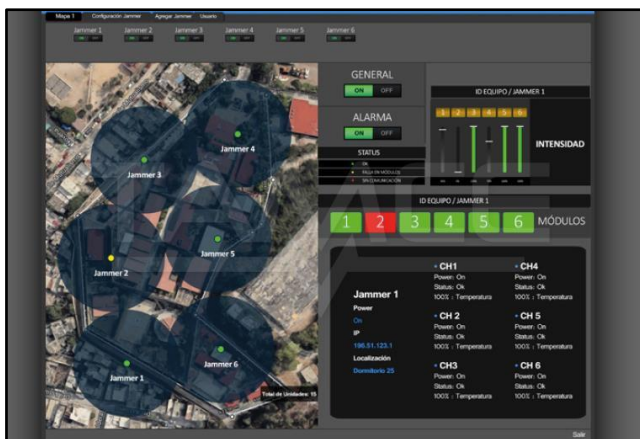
Mapa 1 Configuración Jammer Agregar Jammer Usuario

Jammer 1 ON OFF
Jammer 2 ON OFF
Jammer 3 ON OFF
Jammer 4 ON OFF
Jammer 5 ON OFF
Jammer 6 ON OFF

Jammer 4
Jammer 3
Jammer 5
Jammer 2
Jammer 6
Jammer 1
Total de Unidades: 15

GENERAL
ON OFF

ALARMA
ON OFF

STATUS
Ok
FALLA EN MÓDULOS
SIN COMUNICACIÓN

ID EQUIPO / JAMMER 1
1 2 3 4 5 6
INTENSIDAD

ID EQUIPO / JAMMER 1
1 2 3 4 5 6 MÓDULOS

Jammer 1
Power
On
IP
195.51.123.1
Localización
Dormitorio 25

• CH1
Power: On
Status: Ok
100% : Temperatura

• CH 2
Power: On
Status: Ok
100% : Temperatura

• CH3
Power: On
Status: Ok
100% : Temperatura

• CH4
Power: On
Status: Ok
100% : Temperatura

• CH 5
Power: On
Status: Ok
100% : Temperatura

• CH 6
Power: On
Status: Ok
100% : Temperatura

Salir